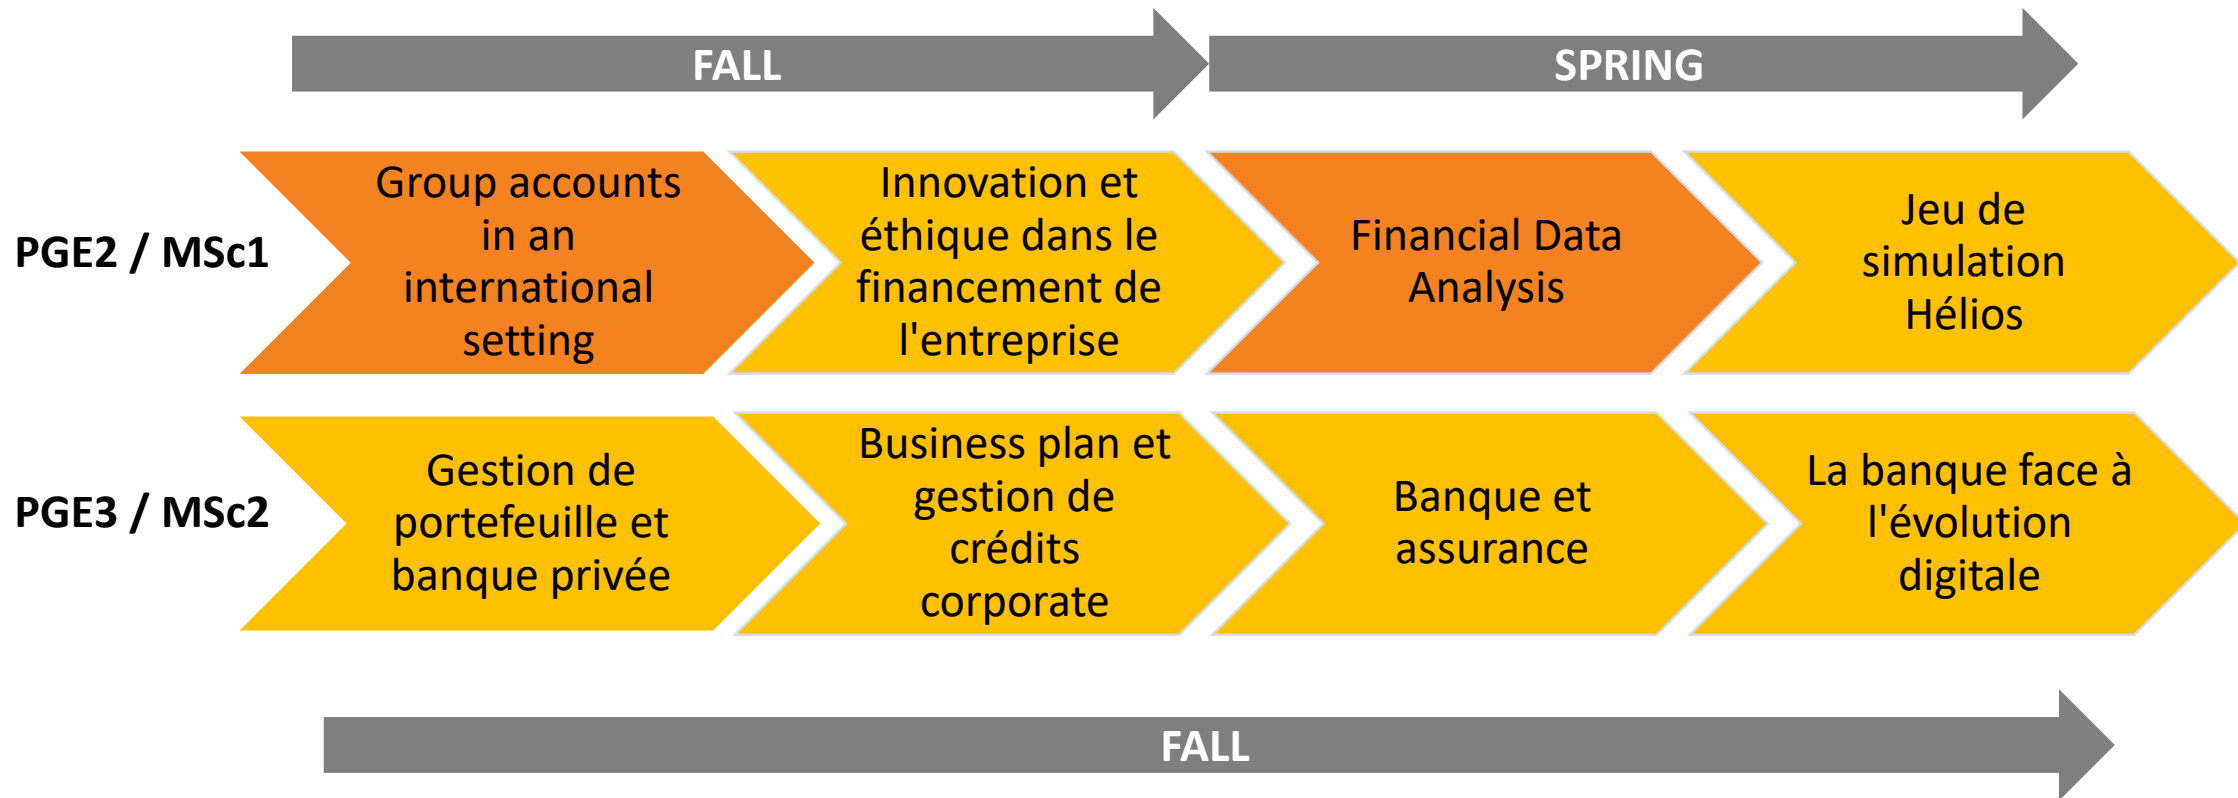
FALL

SPRING

PGE2 / MSc1

Group accounts in an international setting

Innovation et éthique dans le financement de l'entreprise

Financial Data Analysis

Jeu de simulation Hélios

PGE3 / MSc2

Gestion de portefeuille et banque privée

Business plan et gestion de crédits corporate

Banque et assurance

La banque face à l'évolution digitale

FALL